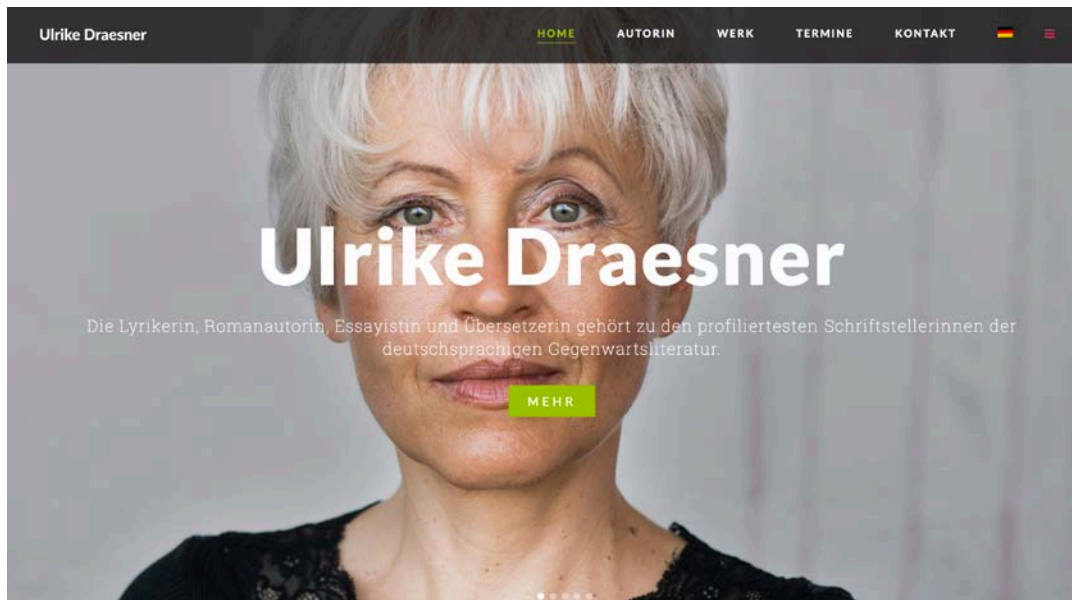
Ulrike Draesner

HOME AUTORIN WERK TERMINE KONTAKT

Ulrike Draesner

Die Lyrikerin, Romanautorin, Essayistin und Übersetzerin gehört zu den profiliertesten Schriftstellerinnen der deutschsprachigen Gegenwartsliteratur.

MEHR